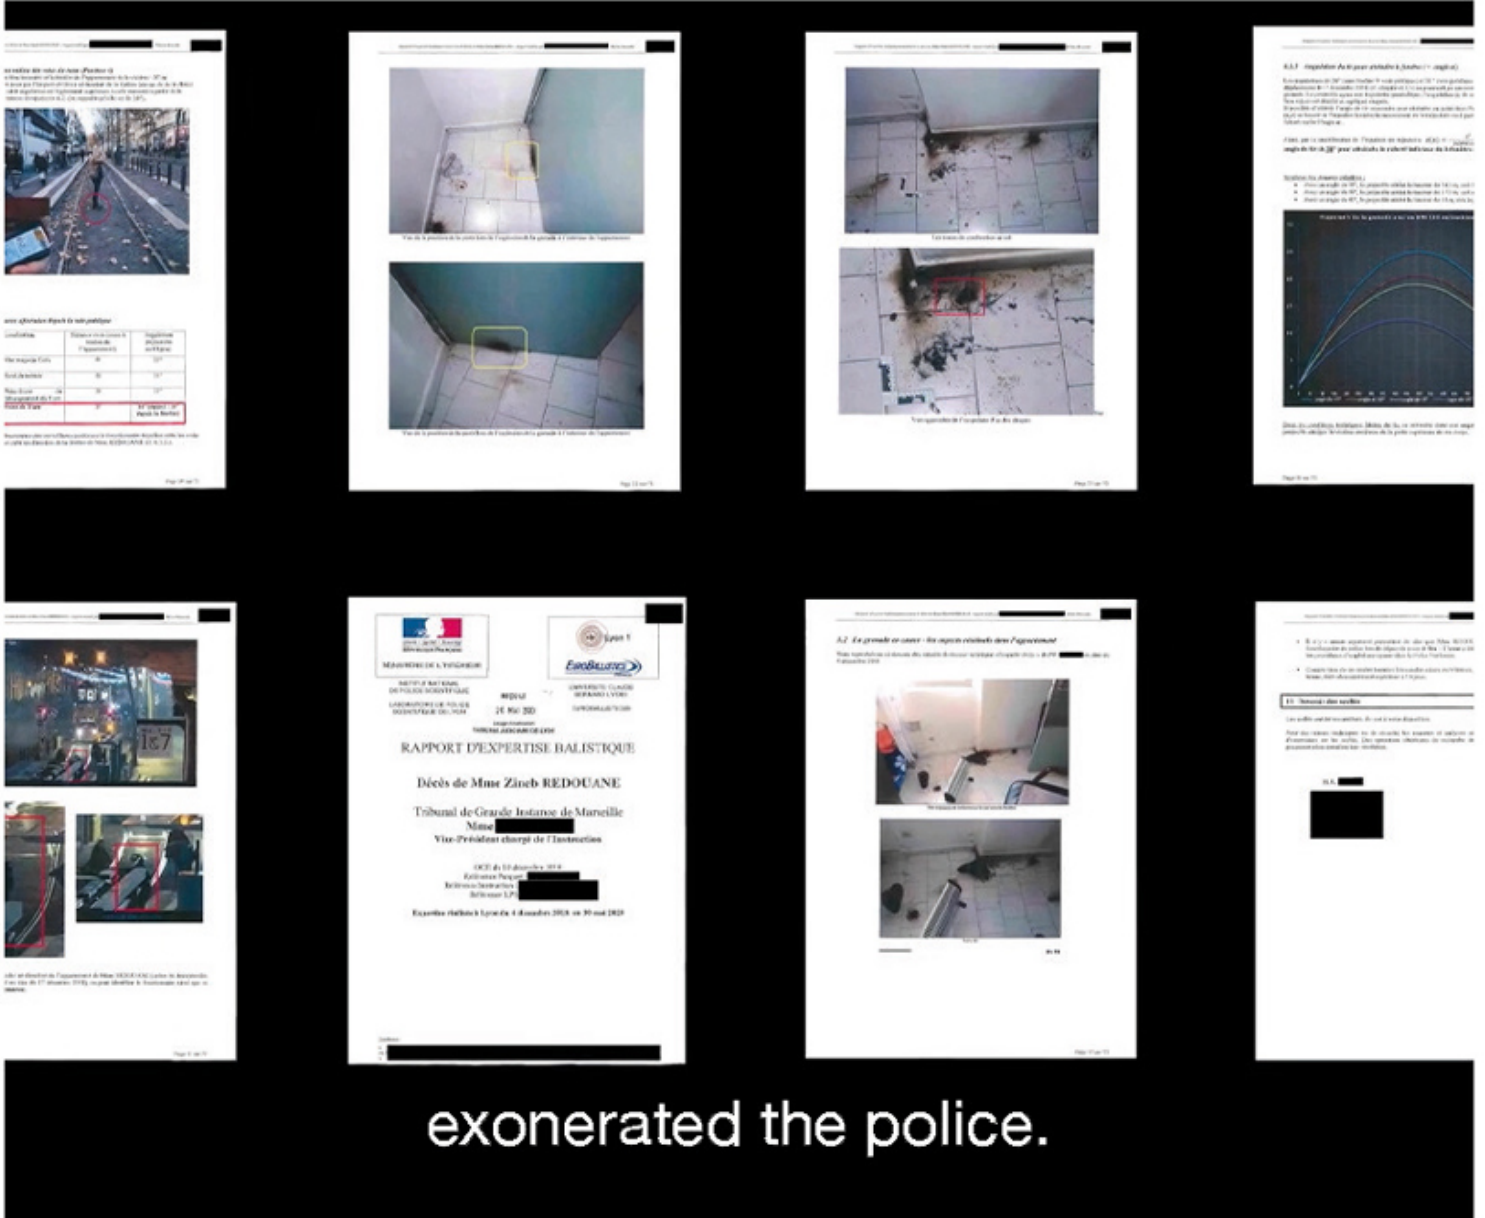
MINISTÈRE DE L'INTÉRIEUR

Lyon 1

EuroBallistics

INSTITUT NATIONAL DE POLICE SCIENTIFIQUE

LABORATOIRE DE POLICE SCIENTIFIQUE DE LYON

UNIVERSITÉ CLAUDE BERNARD LYON 1

RAPPORT D'EXPERTISE BALISTIQUE

Décès de Mme Zineb REDOUANE

Tribunal de Grande Instance de Marseille

Mme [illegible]

Vice-Président chargé de l'Instruction

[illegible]

Expertise réalisée à Lyon du 4 décembre 2018 au 30 mai 2020

exonerated the police.